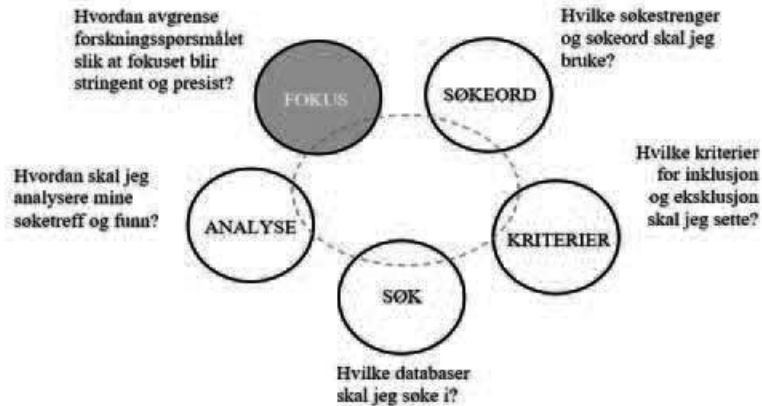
Hvordan avgrense forskningsspørsmålet slik at fokuset blir stringent og presist?

FOKUS

Hvilke søkestrenger og søkeord skal jeg bruke?

SØKEORD

Hvilke kriterier for inklusjon og eksklusjon skal jeg sette?

KRITERIER

SØK

Hvilke databaser skal jeg søke i?

ANALYSE

Hvordan skal jeg analysere mine søketreff og funn?